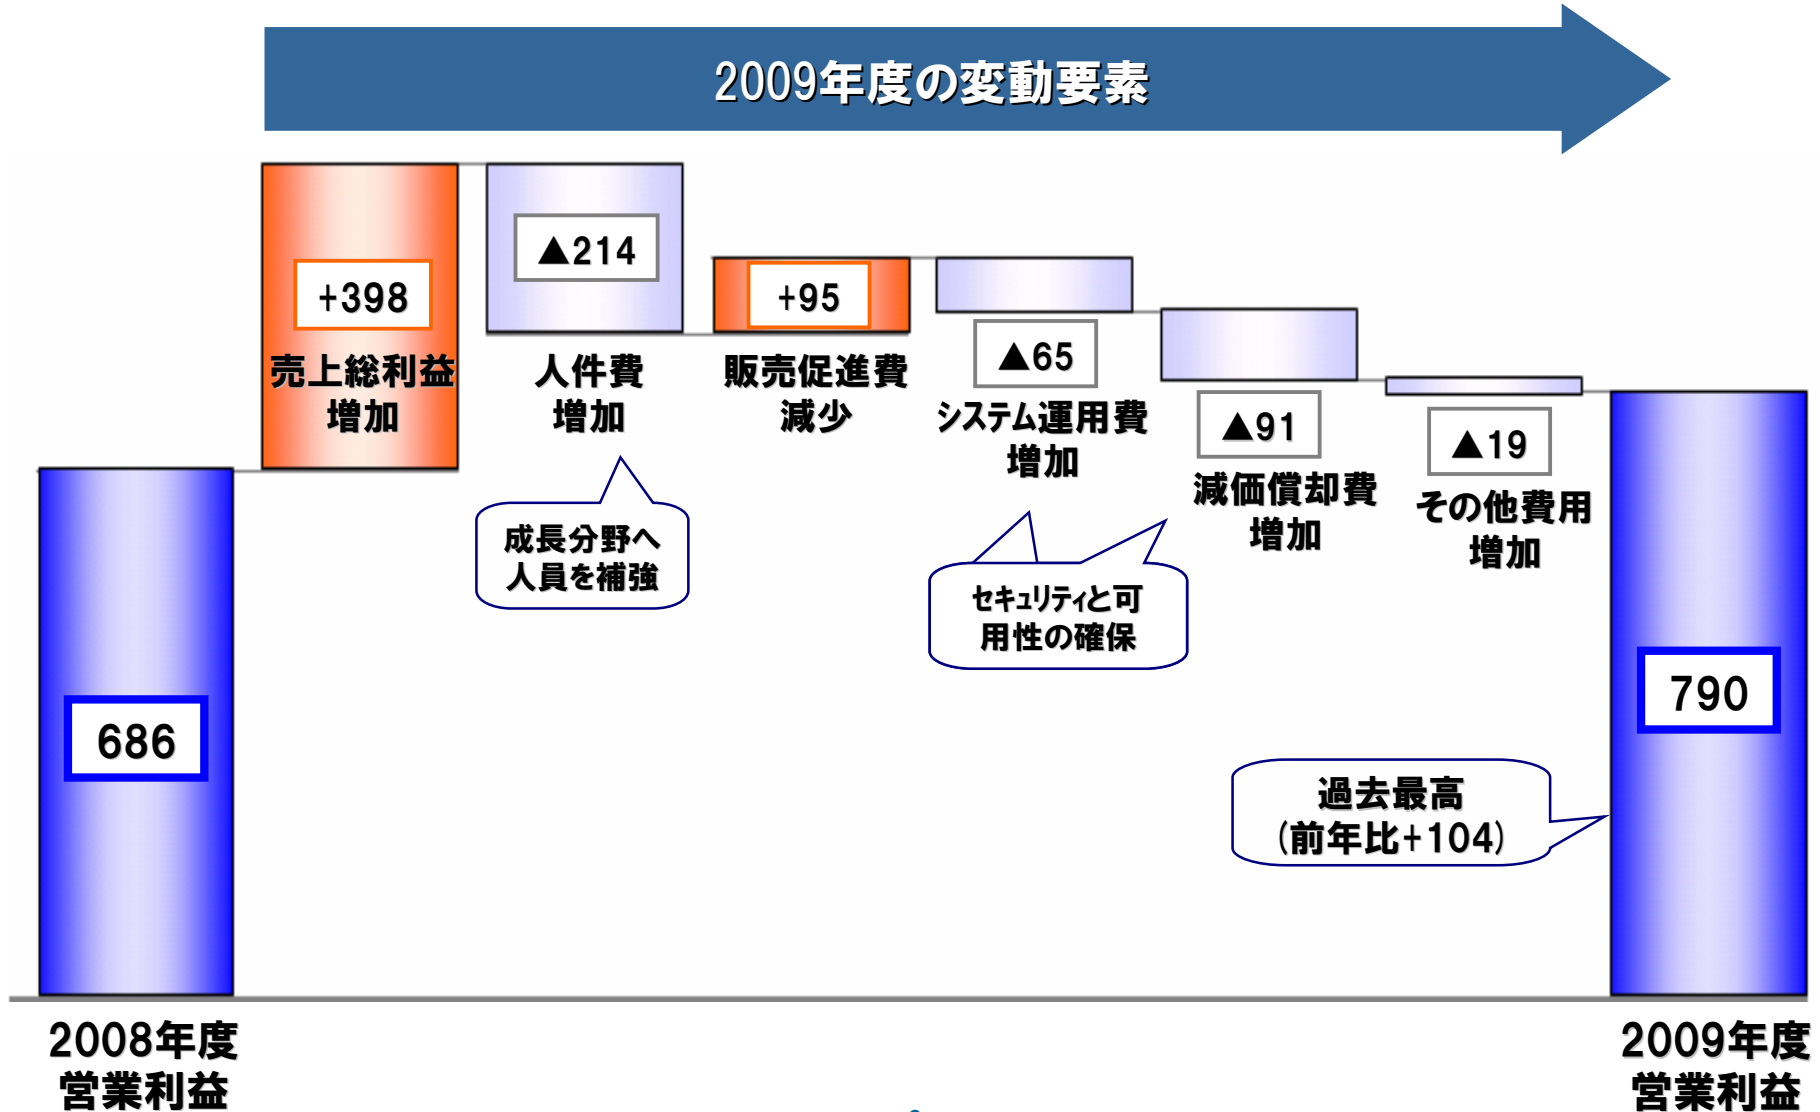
2009年度の変動要素

+398
売上総利益増加

▲214
人件費増加

成長分野へ人員を補強

+95
販売促進費減少

▲65
システム運用費増加

セキュリティと可用性の確保

▲91
減価償却費増加

▲19
その他費用増加

686

790

過去最高
(前年比+104)

2008年度
営業利益

2009年度
営業利益